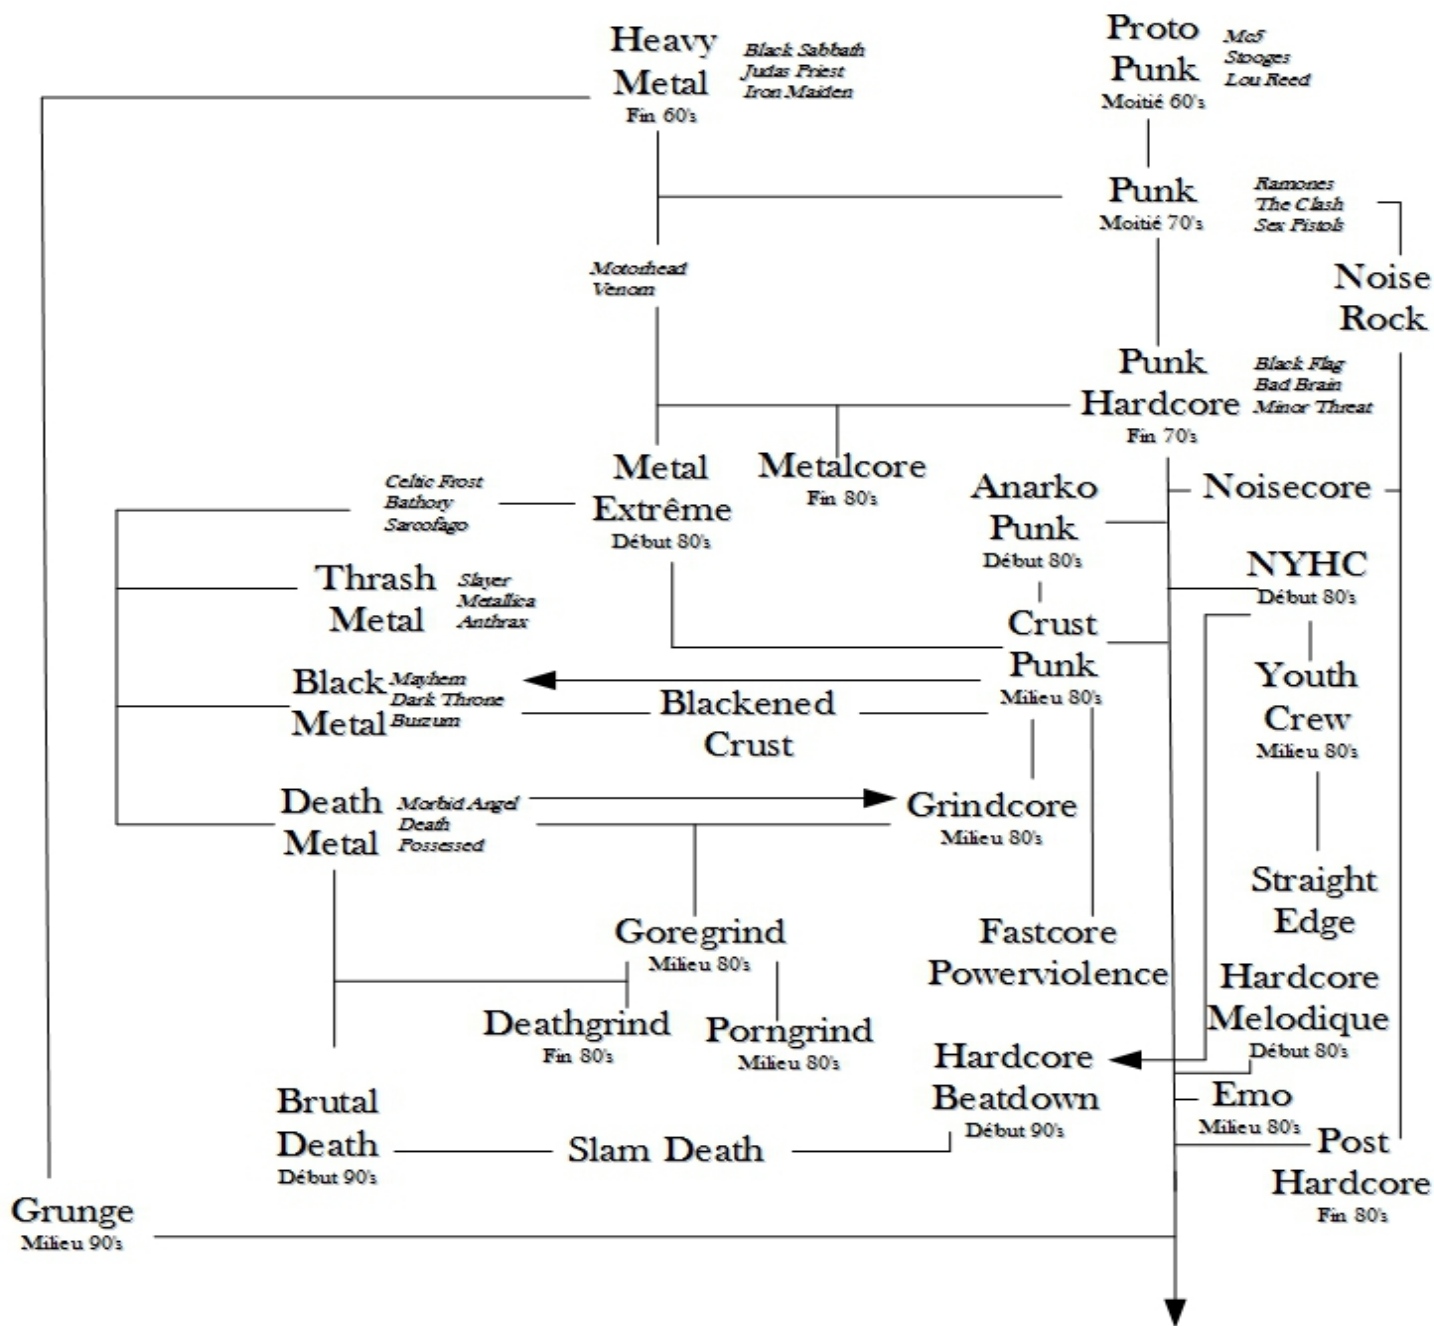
Heavy Metal
Fin 60's
Black Sabbath
Judas Priest
Iron Maiden

Proto Punk
Moitié 60's
Mc5
Stooges
Lou Reed

Punk
Moitié 70's
Ramones
The Clash
Sex Pistols

Noise Rock

Motorhead
Venom

Punk Hardcore
Fin 70's
Black Flag
Bad Brain
Minor Threat

Metal Extrême
Début 80's
Celtic Frost
Bathory
Sarcofago

Metalcore
Fin 80's

Anarko Punk
Début 80's

Noisecore

NYHC
Début 80's

Thrash Metal
Slayer
Metallica
Anthrax

Crust Punk
Milieu 80's

Youth Crew
Milieu 80's

Black Metal
Mayhem
Dark Throne
Burzum

Blackened Crust

Death Metal
Morbid Angel
Death
Possessed

Grindcore
Milieu 80's

Straight Edge

Goregrind
Milieu 80's

Fastcore
Powerviolence

Hardcore Melodique
Début 80's

Deathgrind
Fin 80's

Porngrind
Milieu 80's

Hardcore Beatdown
Début 90's

Emo
Milieu 80's

Brutal Death
Début 90's

Slam Death

Post Hardcore
Fin 80's

Grunge
Milieu 90's